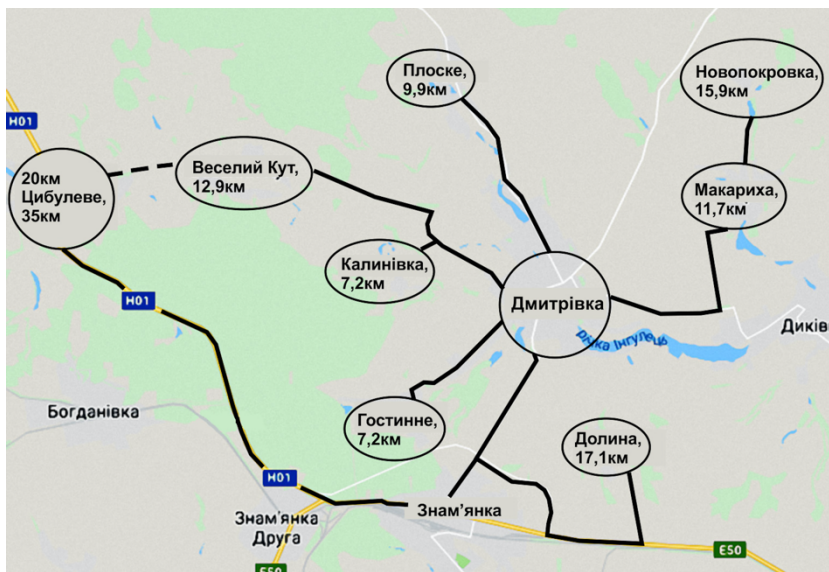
H01

Плоске,
9,9км

Новопокровка,
15,9км

20км
Цибулеве,
35км

Веселий Кут,
12,9км

Макариха,
11,7км

Калинівка,
7,2км

Дмитрівка

Диків

річка Інгулець

H01

Богданівка

Гостинне,
7,2км

Долина,
17,1км

H01

Знам'янка

Знам'янка
Друга

E50

E50